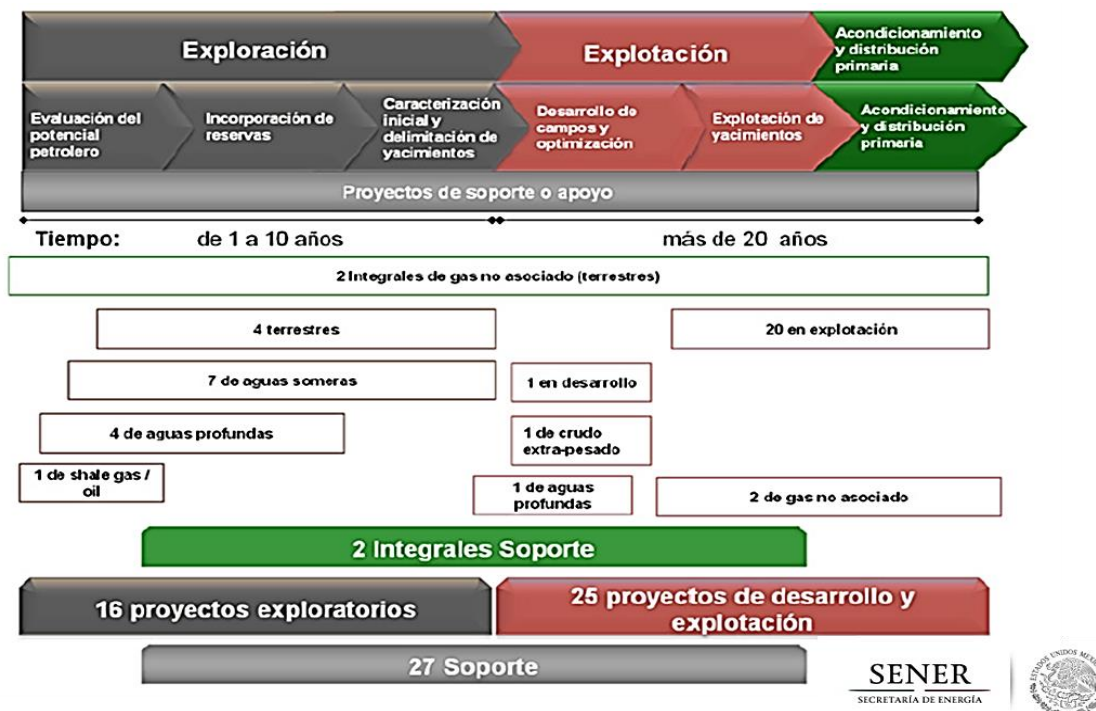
Exploración

Explotación

Acondicionamiento y distribución primaria

Evaluación del potencial petrolero

Incorporación de reservas

Caracterización inicial y delimitación de yacimientos

Desarrollo de campos y optimización

Explotación de yacimientos

Acondicionamiento y distribución primaria

Proyectos de soporte o apoyo

Tiempo: de 1 a 10 años

más de 20 años

2 Integrales de gas no asociado (terrestres)

4 terrestres

20 en explotación

7 de aguas someras

1 en desarrollo

4 de aguas profundas

1 de crudo extra-pesado

1 de shale gas / oil

1 de aguas profundas

2 de gas no asociado

2 Integrales Soporte

16 proyectos exploratorios

25 proyectos de desarrollo y explotación

27 Soporte

SENER
SECRETARÍA DE ENERGÍA

ESTADOS UNIDOS ME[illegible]